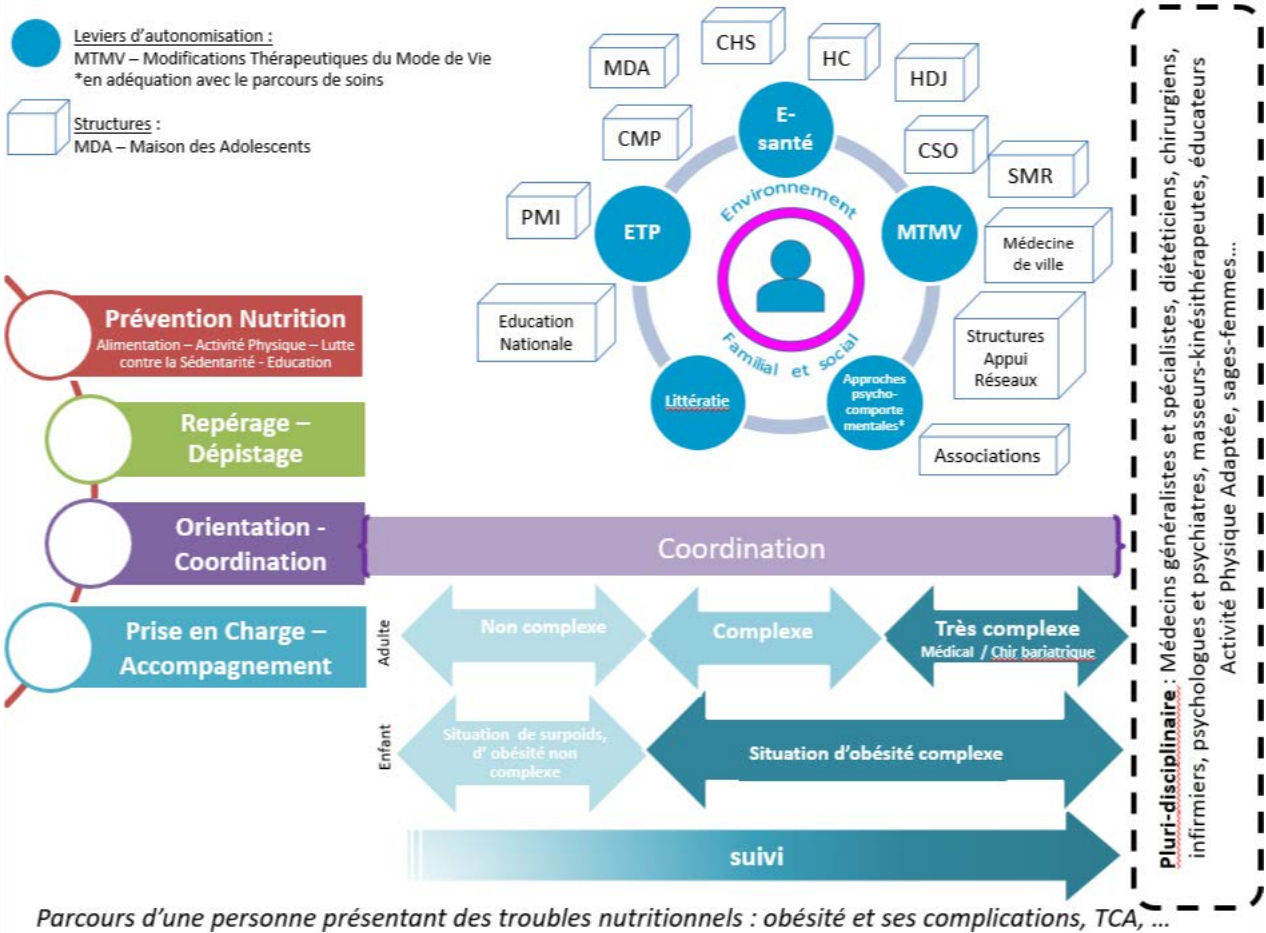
Leviers d'autonomisation :
MTMV – Modifications Thérapeutiques du Mode de Vie
*en adéquation avec le parcours de soins

Structures :
MDA – Maison des Adolescents

CHS
HC
MDA
HDJ
CMP
CSO
SMR
PMI
Médecine de ville
Education Nationale
Structures Appui Réseaux
Associations

E-santé
ETP
MTMV
Littératie
Approches psycho-comportementales*
Environnement
Familial et social

Prévention Nutrition
Alimentation – Activité Physique – Lutte contre la Sédentarité - Education

Repérage – Dépistage

Orientation - Coordination

Prise en Charge – Accompagnement

Coordination

Adulte
Non complexe
Complexe
Très complexe
Médical / Chir bariatrique

Enfant
Situation de surpoids, d' obésité non complexe
Situation d'obésité complexe

suivi

Pluri-disciplinaire : Médecins généralistes et spécialistes, diététiciens, chirurgiens, infirmiers, psychologues et psychiatres, masseurs-kinésithérapeutes, éducateurs Activité Physique Adaptée, sages-femmes…

Parcours d'une personne présentant des troubles nutritionnels : obésité et ses complications, TCA, …